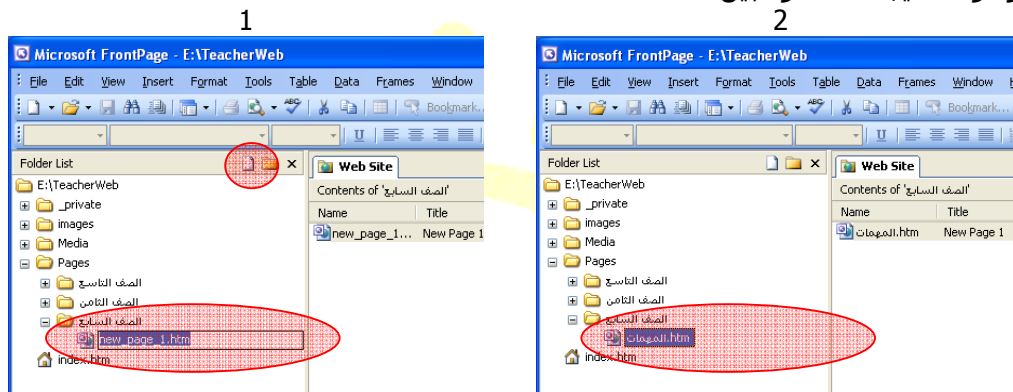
1

Microsoft FrontPage - E:\TeacherWeb

File Edit View Insert Format Tools Table Data Frames Window

Bookmark...

Folder List

E:\TeacherWeb

_private

images

Media

Pages

الصف التاسع

الصف الثامن

الصف السابع

new_page_1.htm

index.htm

Web Site

Contents of 'الصف السابع'

| Name | Title |
|---|---|
| new_page_1... | New Page 1 |

2

Microsoft FrontPage - E:\TeacherWeb

File Edit View Insert Format Tools Table Data Frames Window

Bookmark...

Folder List

E:\TeacherWeb

_private

images

Media

Pages

الصف التاسع

الصف الثامن

الصف السابع

المهمات.htm

index.htm

Web Site

Contents of 'الصف السابع'

| Name | Title |
|---|---|
| المهمات.htm | New Page 1 |